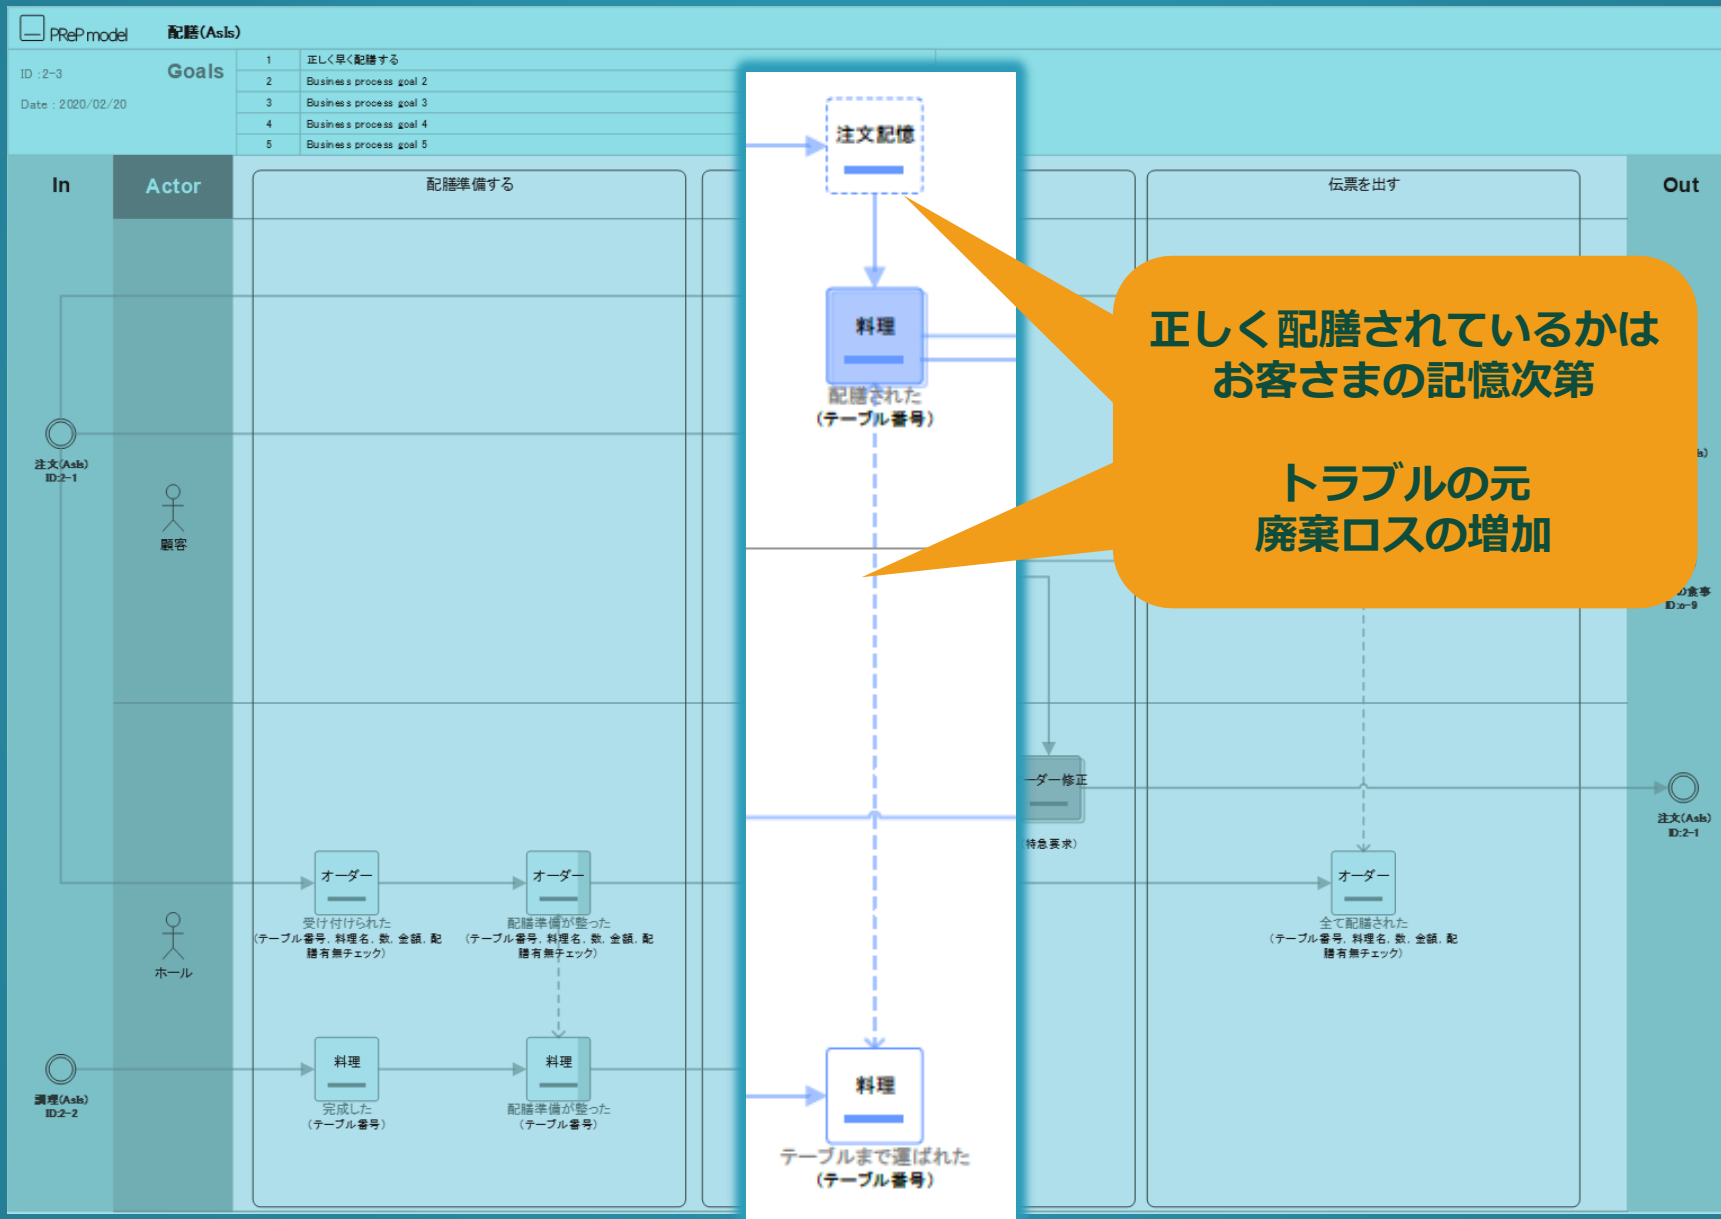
PReP model 配膳(AsIs)

ID :2-3

Date : 2020/02/20

Goals

| 1 | 正しく早く配膳する |
|---|---|
| 2 | Business process goal 2 |
| 3 | Business process goal 3 |
| 4 | Business process goal 4 |
| 5 | Business process goal 5 |

In

Actor

配膳準備する

伝票を出す

Out

注文配憶

料理

配膳された
(テーブル番号)

正しく配膳されているかは
お客さまの記憶次第

トラブルの元
廃棄ロスの増加

注文(AsIs)
ID:2-1

顧客

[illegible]の食事
ID:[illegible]-9

ーダー修正

特急要求)

注文(AsIs)
ID:2-1

オーダー
受け付けられた
(テーブル番号, 料理名, 数, 金額, 配膳有無チェック)

オーダー
配膳準備が整った
(テーブル番号, 料理名, 数, 金額, 配膳有無チェック)

オーダー
全て配膳された
(テーブル番号, 料理名, 数, 金額, 配膳有無チェック)

ホール

調理(AsIs)
ID:2-2

料理
完成した
(テーブル番号)

料理
配膳準備が整った
(テーブル番号)

料理
テーブルまで運ばれた
(テーブル番号)